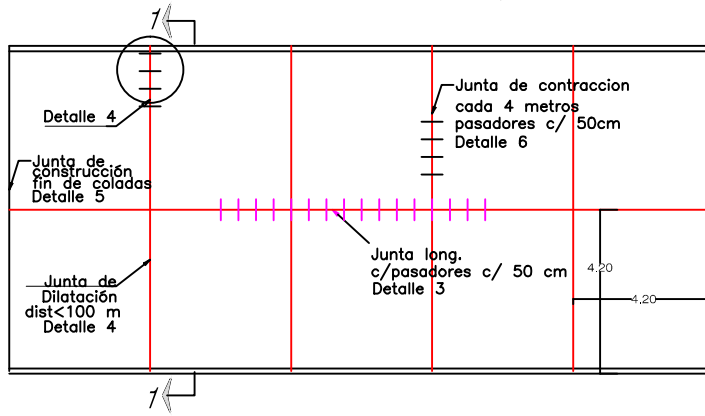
1

Detalle 4

Junta de contraccion cada 4 metros pasadores c/ 50cm Detalle 6

Junta de construcción fin de coladas Detalle 5

Junta long. c/pasadores c/ 50 cm Detalle 3

4.20

4.20

Junta de Dilatación dist<100 m Detalle 4

1